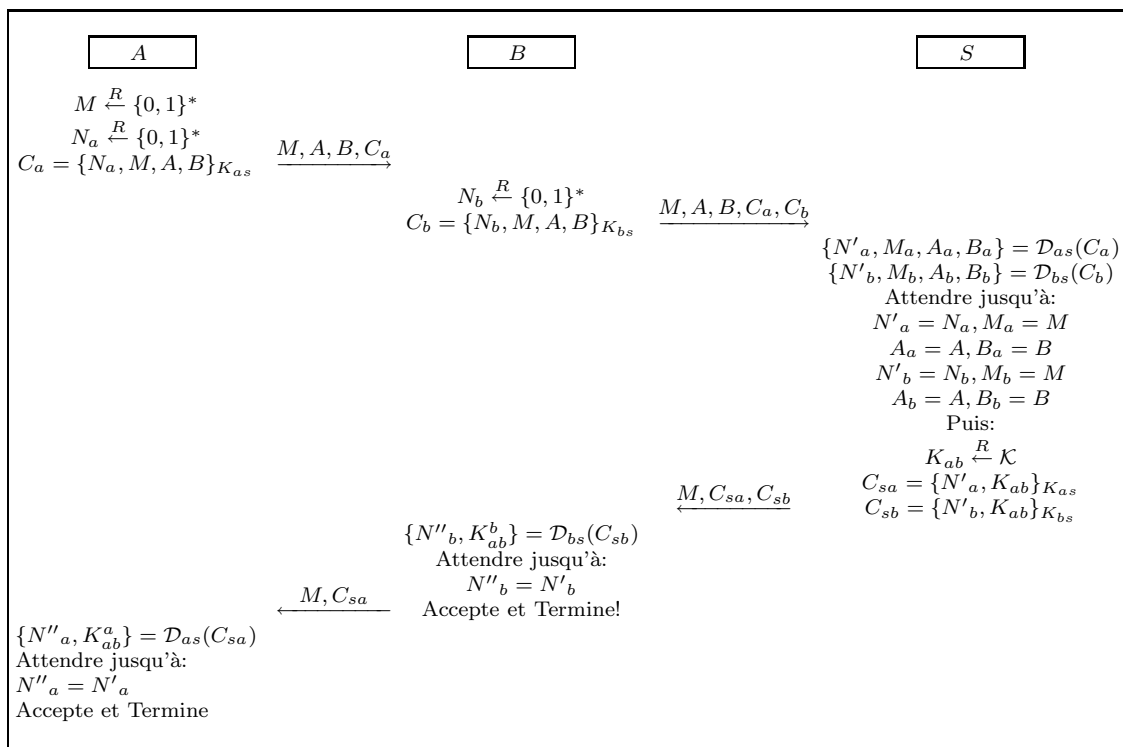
$A$

$B$

$S$

$M \stackrel{R}{\leftarrow} \{0,1\}^*$
$N_a \stackrel{R}{\leftarrow} \{0,1\}^*$
$C_a = \{N_a, M, A, B\}_{K_{as}}$

$\xrightarrow{M, A, B, C_a}$

$N_b \stackrel{R}{\leftarrow} \{0,1\}^*$
$C_b = \{N_b, M, A, B\}_{K_{bs}}$

$\xrightarrow{M, A, B, C_a, C_b}$

$\{N'_a, M_a, A_a, B_a\} = \mathcal{D}_{as}(C_a)$
$\{N'_b, M_b, A_b, B_b\} = \mathcal{D}_{bs}(C_b)$
Attendre jusqu'à:
$N'_a = N_a, M_a = M$
$A_a = A, B_a = B$
$N'_b = N_b, M_b = M$
$A_b = A, B_b = B$
Puis:
$K_{ab} \stackrel{R}{\leftarrow} \mathcal{K}$
$C_{sa} = \{N'_a, K_{ab}\}_{K_{as}}$
$C_{sb} = \{N'_b, K_{ab}\}_{K_{bs}}$

$\xleftarrow{M, C_{sa}, C_{sb}}$

$\{N''_b, K_{ab}^b\} = \mathcal{D}_{bs}(C_{sb})$
Attendre jusqu'à:
$N''_b = N'_b$
Accepte et Termine!

$\xleftarrow{M, C_{sa}}$

$\{N''_a, K_{ab}^a\} = \mathcal{D}_{as}(C_{sa})$
Attendre jusqu'à:
$N''_a = N'_a$
Accepte et Termine